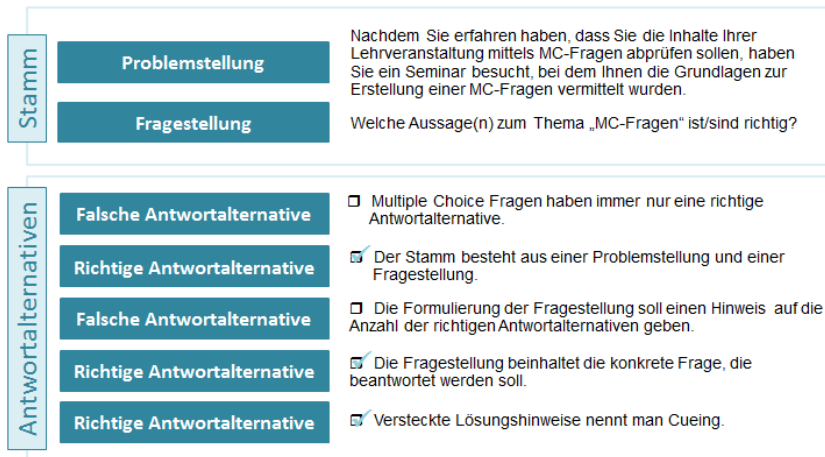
Stamm

Problemstellung

Nachdem Sie erfahren haben, dass Sie die Inhalte Ihrer Lehrveranstaltung mittels MC-Fragen abprüfen sollen, haben Sie ein Seminar besucht, bei dem Ihnen die Grundlagen zur Erstellung einer MC-Fragen vermittelt wurden.

Fragestellung

Welche Aussage(n) zum Thema „MC-Fragen“ ist/sind richtig?

Antwortalternativen

Falsche Antwortalternative

☐ Multiple Choice Fragen haben immer nur eine richtige Antwortalternative.

Richtige Antwortalternative

☑ Der Stamm besteht aus einer Problemstellung und einer Fragestellung.

Falsche Antwortalternative

☐ Die Formulierung der Fragestellung soll einen Hinweis auf die Anzahl der richtigen Antwortalternativen geben.

Richtige Antwortalternative

☑ Die Fragestellung beinhaltet die konkrete Frage, die beantwortet werden soll.

Richtige Antwortalternative

☑ Versteckte Lösungshinweise nennt man Cueing.